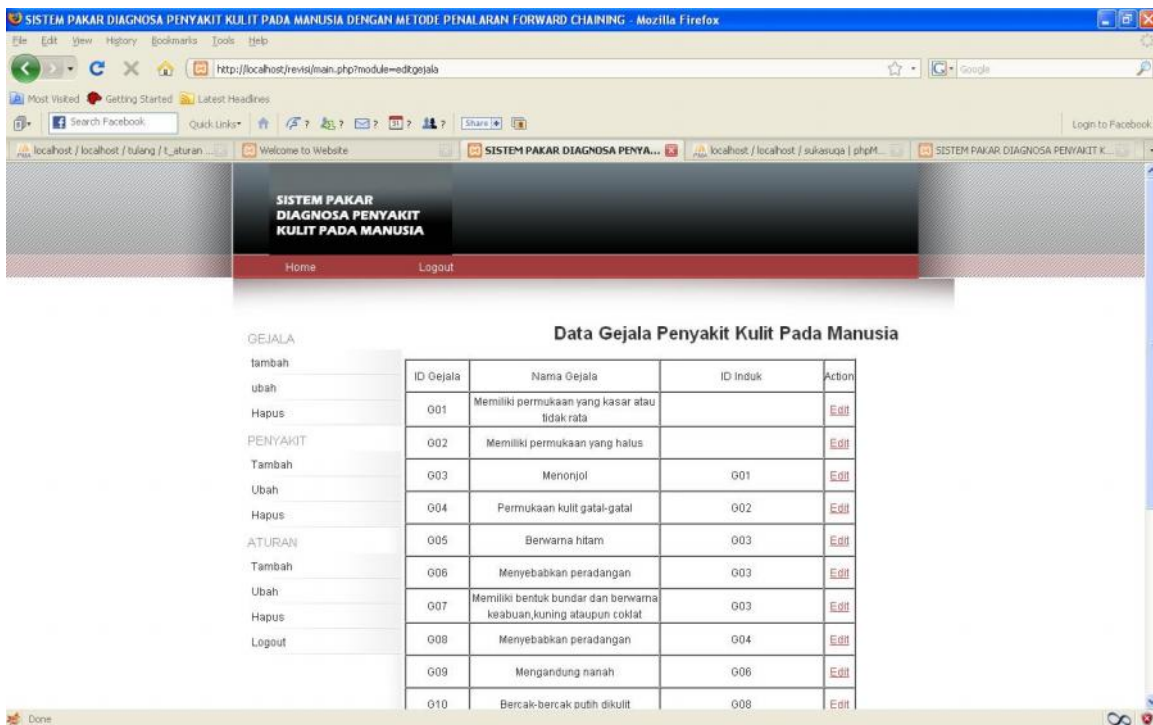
SISTEM PAKAR DIAGNOSA PENYAKIT KULIT PADA MANUSIA DENGAN METODE PENALARAN FORWARD CHAINING - Mozilla Firefox

File Edit View History Bookmarks Tools Help

http://localhost/revisi/main.php?module=editgejala

Google

Most Visited Getting Started Latest Headlines

Search Facebook Quick Links Share Login to Facebook

localhost / localhost / tulang / t_aturan ... Welcome to Website SISTEM PAKAR DIAGNOSA PENYA... localhost / localhost / sukasuga | phpM... SISTEM PAKAR DIAGNOSA PENYAKIT K...

SISTEM PAKAR DIAGNOSA PENYAKIT KULIT PADA MANUSIA

Home Logout

GEJALA
tambah
ubah
Hapus
PENYAKIT
Tambah
Ubah
Hapus
ATURAN
Tambah
Ubah
Hapus
Logout

Data Gejala Penyakit Kulit Pada Manusia

| ID Gejala | Nama Gejala | ID Induk | Action |
|---|---|---|---|
| G01 | Memiliki permukaan yang kasar atau tidak rata | | Edit |
| G02 | Memiliki permukaan yang halus | | Edit |
| G03 | Menonjol | G01 | Edit |
| G04 | Permukaan kulit gatal-gatal | G02 | Edit |
| G05 | Berwarna hitam | G03 | Edit |
| G06 | Menyebabkan peradangan | G03 | Edit |
| G07 | Memiliki bentuk bundar dan berwarna keabuan,kuning ataupun coklat | G03 | Edit |
| G08 | Menyebabkan peradangan | G04 | Edit |
| G09 | Mengandung nanah | G06 | Edit |
| G10 | Bercak-bercak putih dikulit | G08 | Edit |

Done